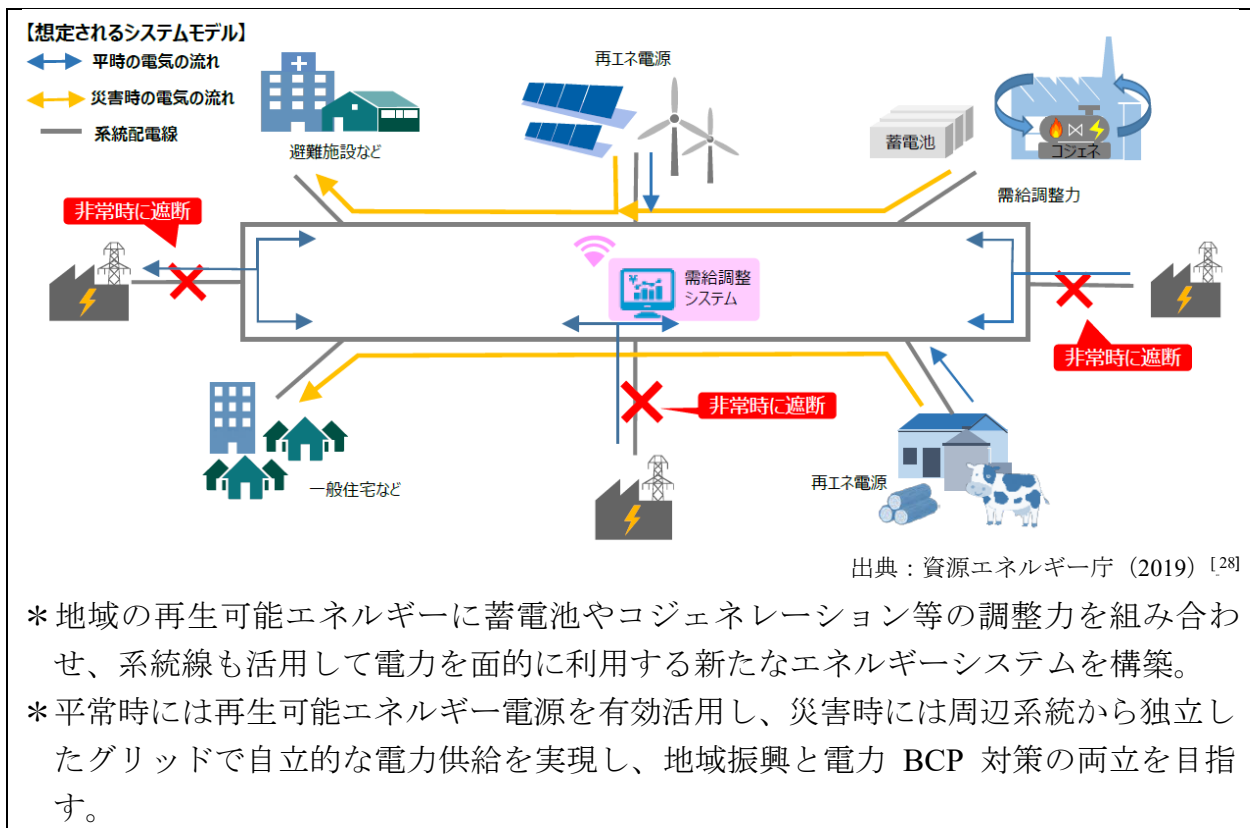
【想定されるシステムモデル】
平時の電気の流れ
災害時の電気の流れ
系統配電線

避難施設など
再エネ電源
蓄電池
コジェネ
需給調整力
非常時に遮断
需給調整システム
非常時に遮断
非常時に遮断
一般住宅など
再エネ電源

出典：資源エネルギー庁（2019）[28]

＊地域の再生可能エネルギーに蓄電池やコジェネレーション等の調整力を組み合わせ、系統線も活用して電力を面的に利用する新たなエネルギーシステムを構築。

＊平常時には再生可能エネルギー電源を有効活用し、災害時には周辺系統から独立したグリッドで自立的な電力供給を実現し、地域振興と電力 BCP 対策の両立を目指す。